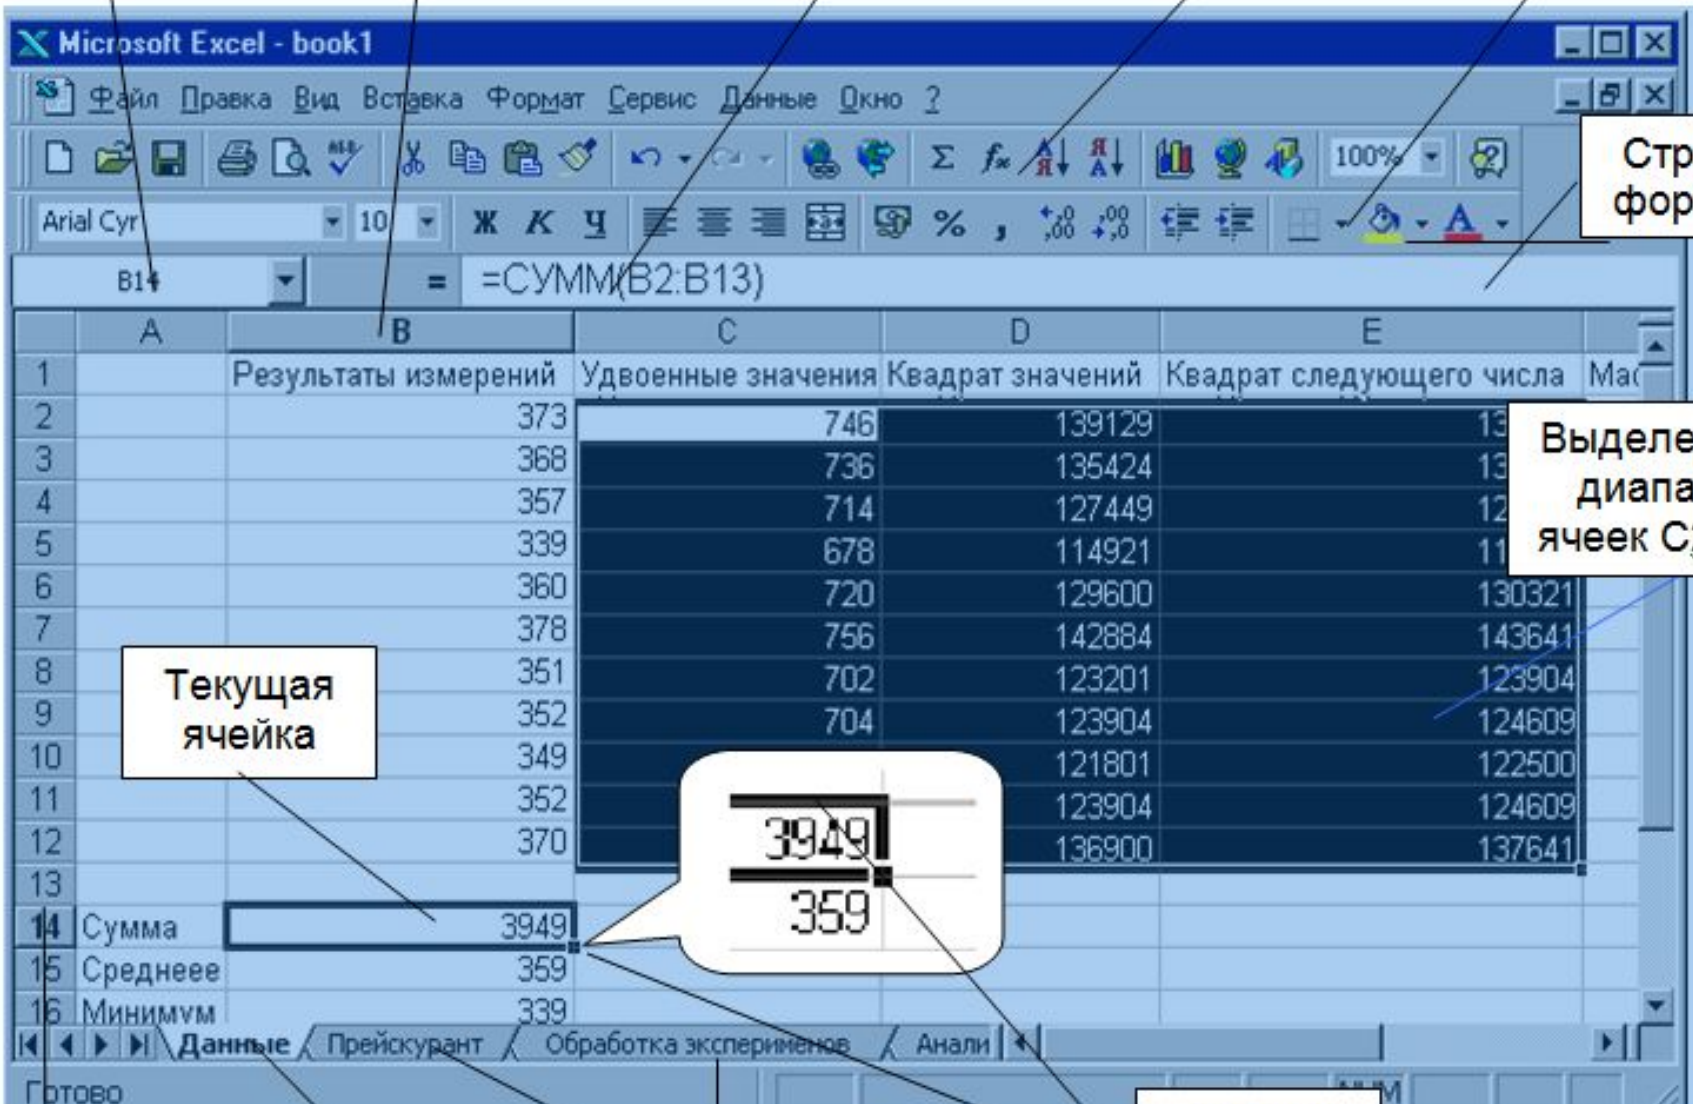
Microsoft Excel - book1

Файл Правка Вид Вставка Формат Сервис Данные Окно ?

100%

Стр фор

Arial Cyr 10 Ж К Ч % ,

B14 = =СУММ(B2:B13)

| | A | B | C | D | E | |
|---|---|---|---|---|---|---|
| 1 | | Результаты измерений | Удвоенные значения | Квадрат значений | Квадрат следующего числа | Ма |
| 2 | | 373 | 746 | 139129 | 13 | |
| 3 | | 368 | 736 | 135424 | 13 | |
| 4 | | 357 | 714 | 127449 | 12 | |
| 5 | | 339 | 678 | 114921 | 11 | |
| 6 | | 360 | 720 | 129600 | 130321 | |
| 7 | | 378 | 756 | 142884 | 143641 | |
| 8 | | 351 | 702 | 123201 | 123904 | |
| 9 | | 352 | 704 | 123904 | 124609 | |
| 10 | | 349 | | 121801 | 122500 | |
| 11 | | 352 | | 123904 | 124609 | |
| 12 | | 370 | | 136900 | 137641 | |
| 13 | | | | | | |
| 14 | Сумма | 3949 | | | | |
| 15 | Среднеее | 359 | | | | |
| 16 | Минимум | 339 | | | | |

Выделе диапа ячеек С

Текущая ячейка

3949
359

Данные Прейскурант Обработка эксперименов Анали

Готово NUM